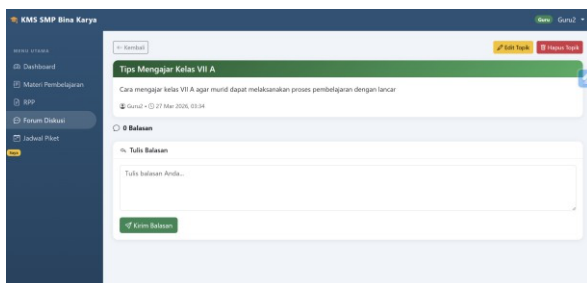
KMS SMP Bina Karya

Guru Guru2

MENU UTAMA

Dashboard

Materi Pembelajaran

RPP

Forum Diskusi

Jadwal Piket

Guru

← Kembali

Edit Topik

Hapus Topik

Tips Mengajar Kelas VII A

Cara mengajar kelas VII A agar murid dapat melaksanakan proses pembelajaran dengan lancar

Guru2 • 27 Mar 2026, 03:34

0 Balasan

Tulis Balasan

Tulis balasan Anda...

Kirim Balasan